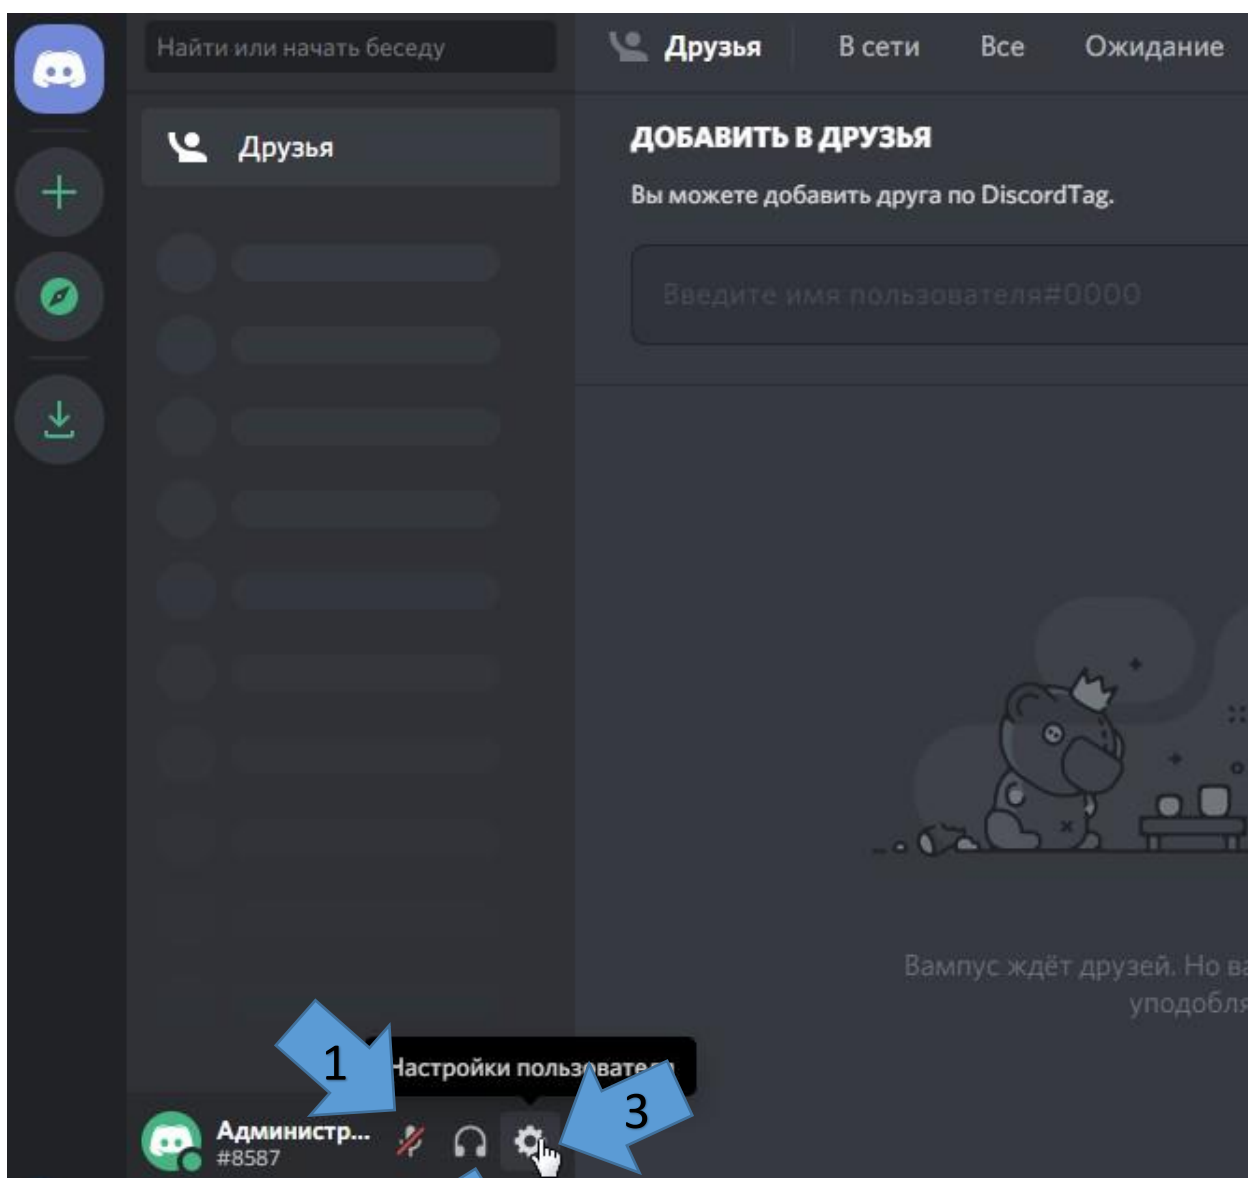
Найти или начать беседу

Друзья | В сети | Все | Ожидание

Друзья

ДОБАВИТЬ В ДРУЗЬЯ

Вы можете добавить друга по DiscordTag.

Введите имя пользователя#0000

Вампус ждёт друзей. Но ва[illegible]
уподобля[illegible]

1

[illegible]астройки пользов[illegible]ате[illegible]

3

Администр...
#8587